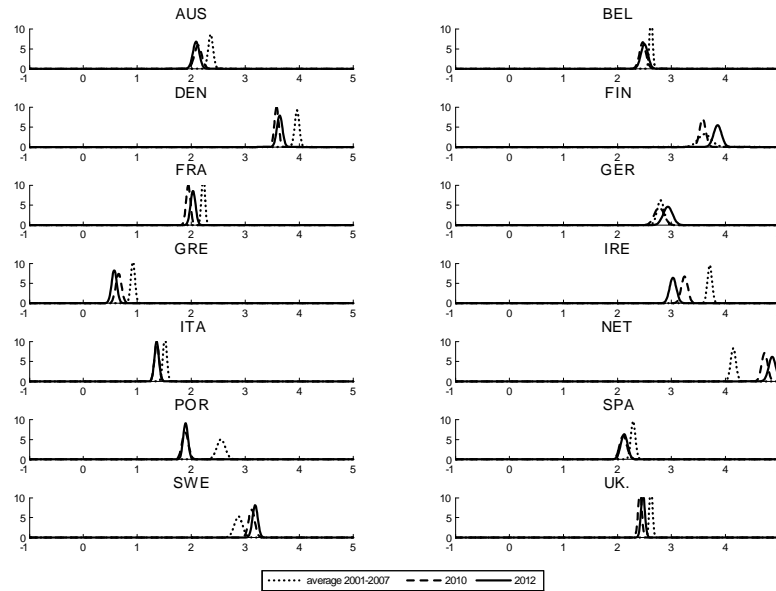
AUS
10
5
0
-1 0 1 2 3 4 5

BEL
10
5
0
-1 0 1 2 3 4

DEN
10
5
0
-1 0 1 2 3 4 5

FIN
10
5
0
-1 0 1 2 3 4

FRA
10
5
0
-1 0 1 2 3 4 5

GER
10
5
0
-1 0 1 2 3 4

GRE
10
5
0
-1 0 1 2 3 4 5

IRE
10
5
0
-1 0 1 2 3 4

ITA
10
5
0
-1 0 1 2 3 4 5

NET
10
5
0
-1 0 1 2 3 4

POR
10
5
0
-1 0 1 2 3 4 5

SPA
10
5
0
-1 0 1 2 3 4

SWE
10
5
0
-1 0 1 2 3 4 5

UK.
10
5
0
-1 0 1 2 3 4

average 2001-2007 2010 2012